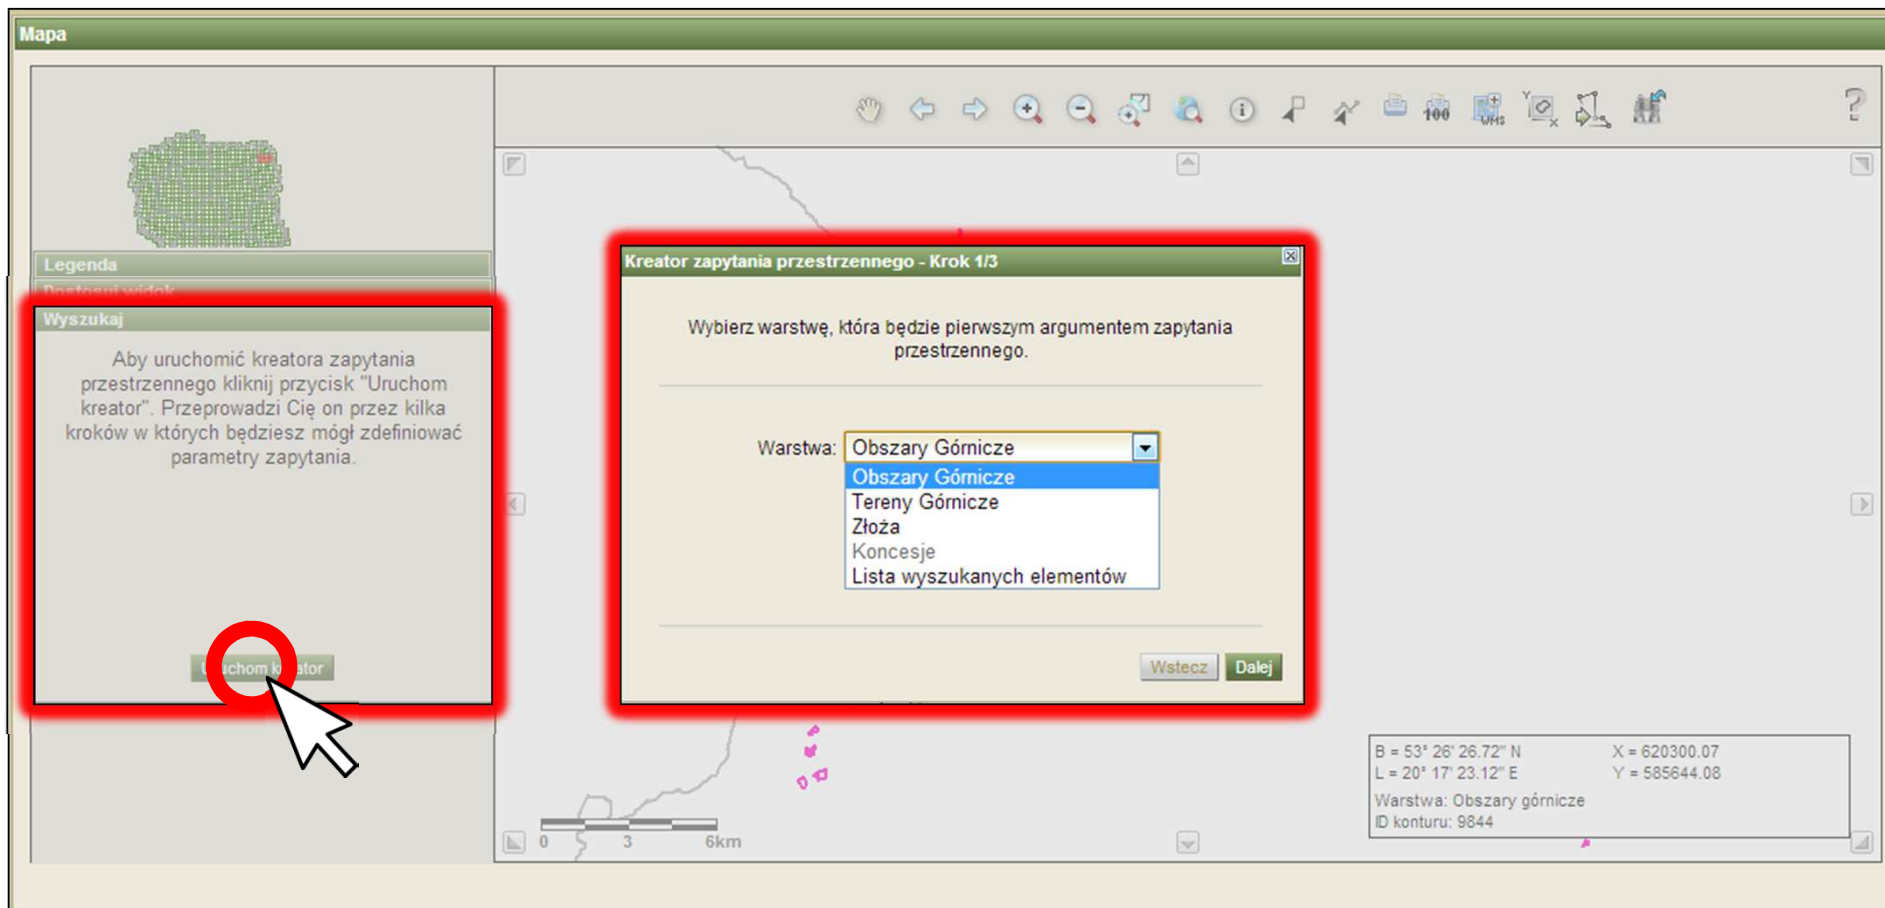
Mapa

Legenda

Dostosuj widok

Wyszukaj

Aby uruchomić kreatora zapytania przestrzennego kliknij przycisk "Uruchom kreator". Przeprowadzi Cię on przez kilka kroków w których będziesz mógł zdefiniować parametry zapytania.

U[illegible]chom k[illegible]ator

Kreator zapytania przestrzennego - Krok 1/3

Wybierz warstwę, która będzie pierwszym argumentem zapytania przestrzennego.

Warstwa: Obszary Górnicze

Obszary Górnicze
Tereny Górnicze
Złoża
Koncesje
Lista wyszukanych elementów

Wstecz Dalej

B = 53° 26' 26.72" N
L = 20° 17' 23.12" E
X = 620300.07
Y = 585644.08
Warstwa: Obszary górnicze
ID konturu: 9844

0 3 6km